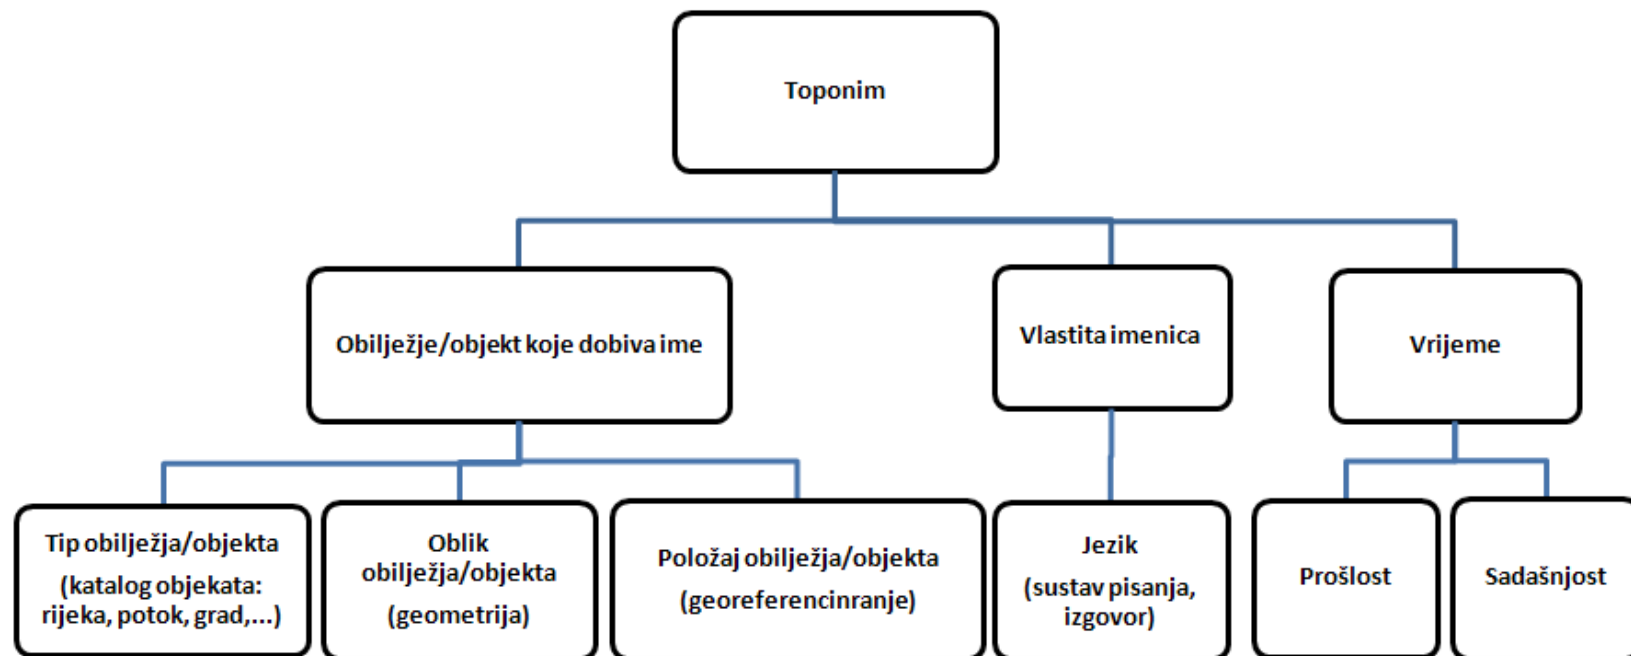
Toponim

Obilježje/objekt koje dobiva ime

Vlastita imenica

Vrijeme

Tip obilježja/objekta (katalog objekata: rijeka, potok, grad,...)

Oblik obilježja/objekta (geometrija)

Položaj obilježja/objekta (georeferencinranje)

Jezik (sustav pisanja, izgovor)

Prošlost

Sadašnjost